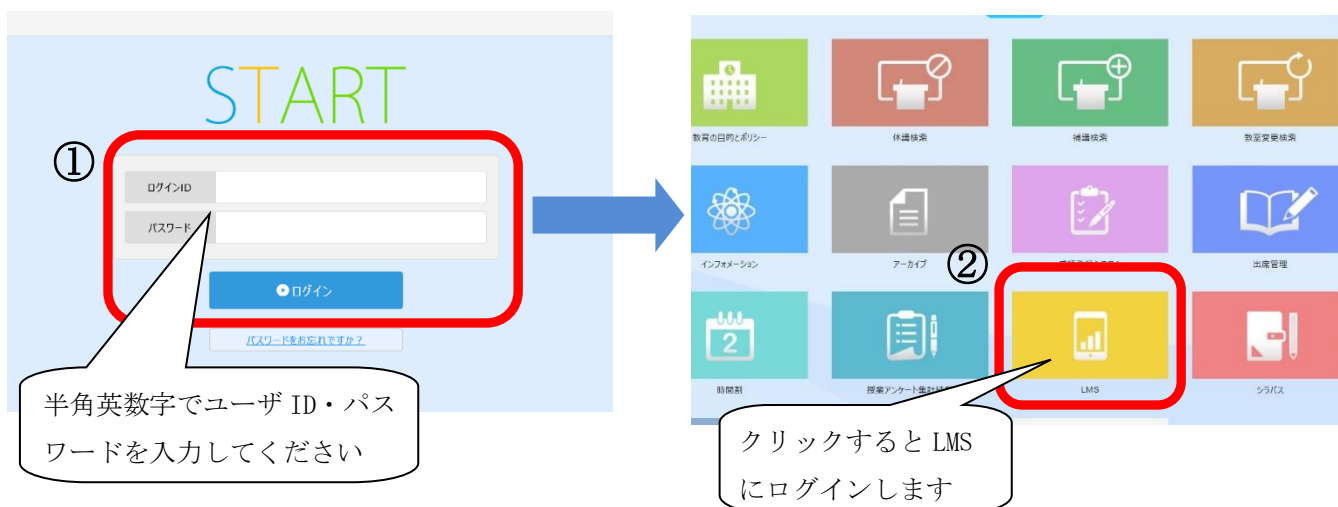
START

①

ログインID

パスワード

ログイン

パスワードをお忘れですか？

半角英数字でユーザ ID・パスワードを入力してください

教育の目的とポリシー

休講検索

補講検索

教室変更検索

インフォメーション

アーカイブ

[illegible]

出席管理

②

2

時間割

授業アンケート集計結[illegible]

LMS

シラバス

クリックすると LMS にログインします